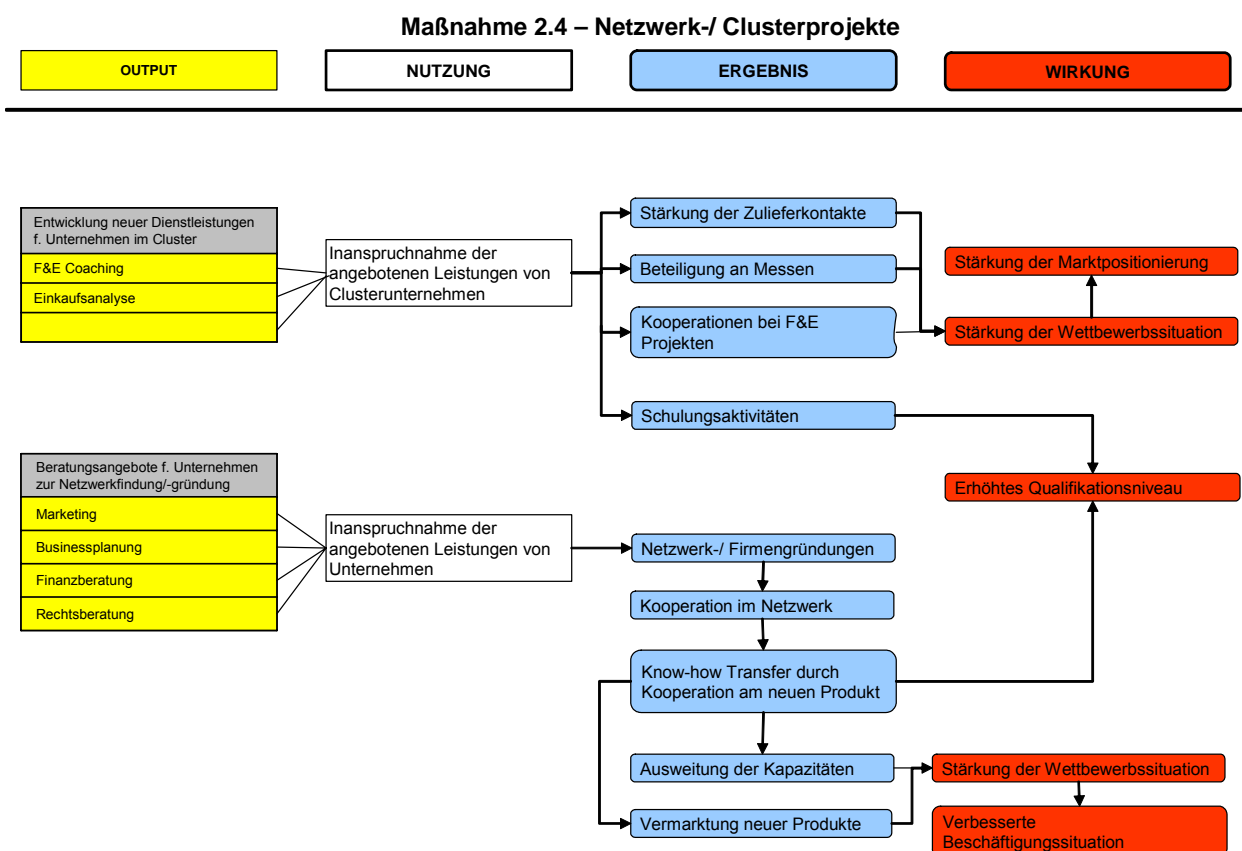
Maßnahme 2.4 – Netzwerk-/ Clusterprojekte

OUTPUT

NUTZUNG

ERGEBNIS

WIRKUNG

Entwicklung neuer Dienstleistungen f. Unternehmen im Cluster

F&E Coaching

Einkaufsanalyse

Inanspruchnahme der angebotenen Leistungen von Clusterunternehmen

Stärkung der Zulieferkontakte

Beteiligung an Messen

Kooperationen bei F&E Projekten

Schulungsaktivitäten

Stärkung der Marktpositionierung

Stärkung der Wettbewerbssituation

Erhöhtes Qualifikationsniveau

Beratungsangebote f. Unternehmen zur Netzwerkfindung/-gründung

Marketing

Businessplanung

Finanzberatung

Rechtsberatung

Inanspruchnahme der angebotenen Leistungen von Unternehmen

Netzwerk-/ Firmengründungen

Kooperation im Netzwerk

Know-how Transfer durch Kooperation am neuen Produkt

Ausweitung der Kapazitäten

Vermarktung neuer Produkte

Stärkung der Wettbewerbssituation

Verbesserte Beschäftigungssituation